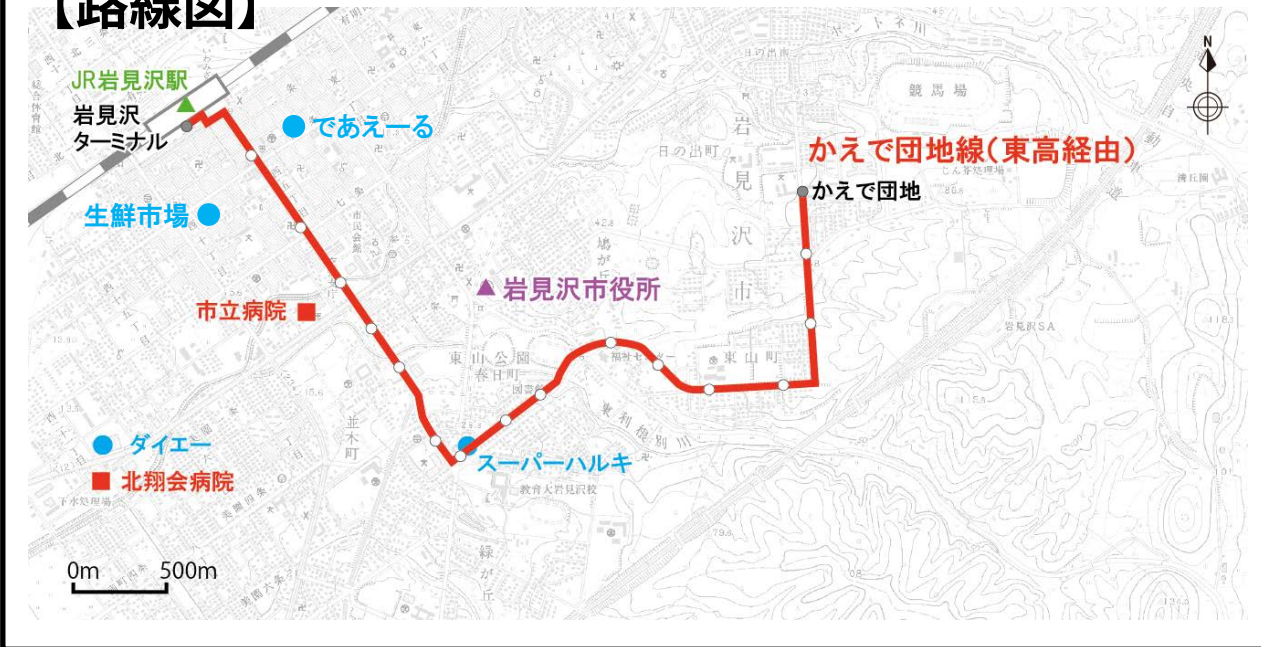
【路線図】

JR岩見沢駅

岩見沢
ターミナル

であえーる

生鮮市場

市立病院

岩見沢市役所

かえで団地線(東高経由)

かえで団地

N

競馬場

岩
見
沢
市

日の出町

東山公園

東山町

ダイエー

北翔会病院

スーパーハルキ

並木町

緑が丘

教育大岩見沢校

岩見沢SA

0m　500m